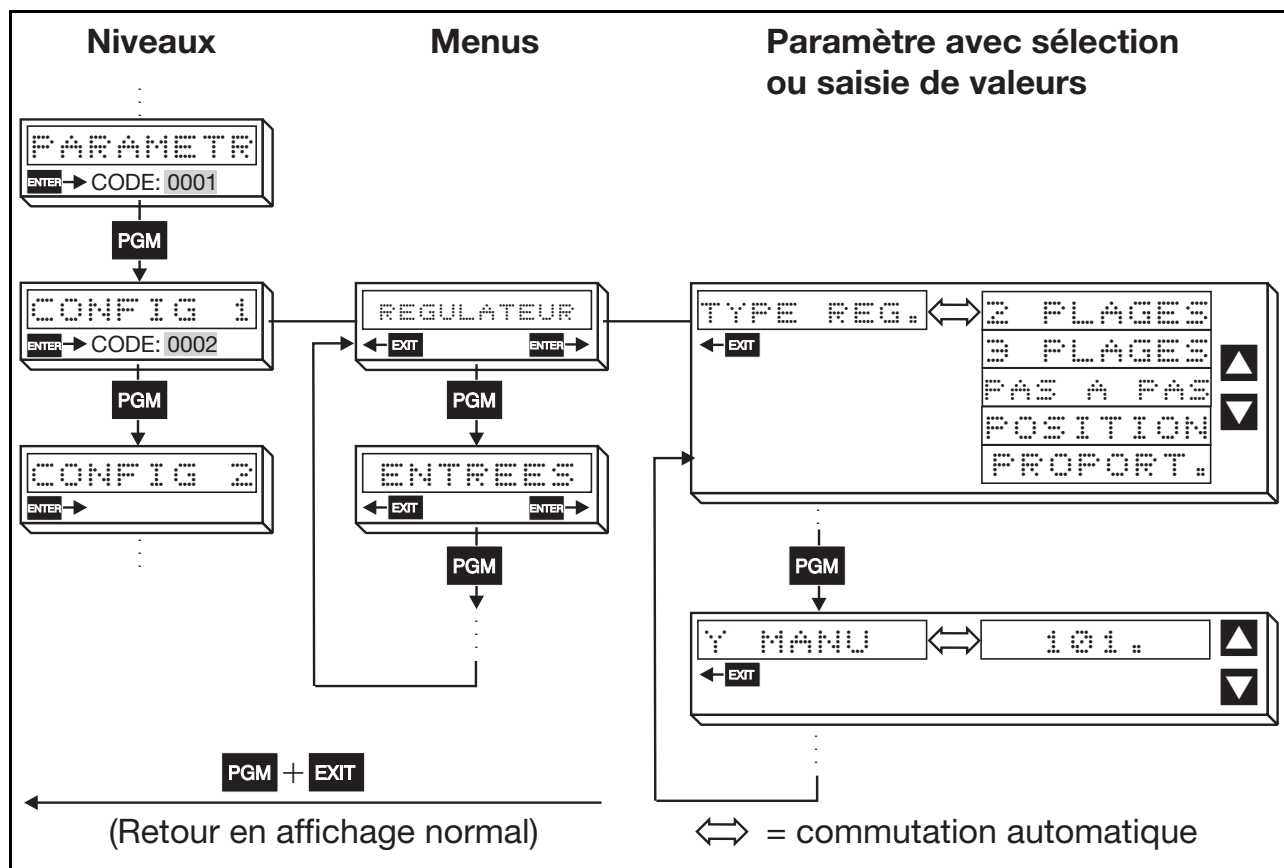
Niveaux

Menus

Paramètre avec sélection ou saisie de valeurs

PARAMETR
ENTER CODE: 0001

PGM

CONFIG 1
ENTER CODE: 0002

PGM

CONFIG 2
ENTER

REGULATEUR
EXIT ENTER

PGM

ENTREES
EXIT ENTER

PGM

TYPE REG. $\Leftrightarrow$ 2 PLAGES
3 PLAGES
PAS A PAS
POSITION
PROPORT.
EXIT

PGM

Y MANU $\Leftrightarrow$ 101.
EXIT

PGM + EXIT

(Retour en affichage normal)

$\Leftrightarrow$ = commutation automatique